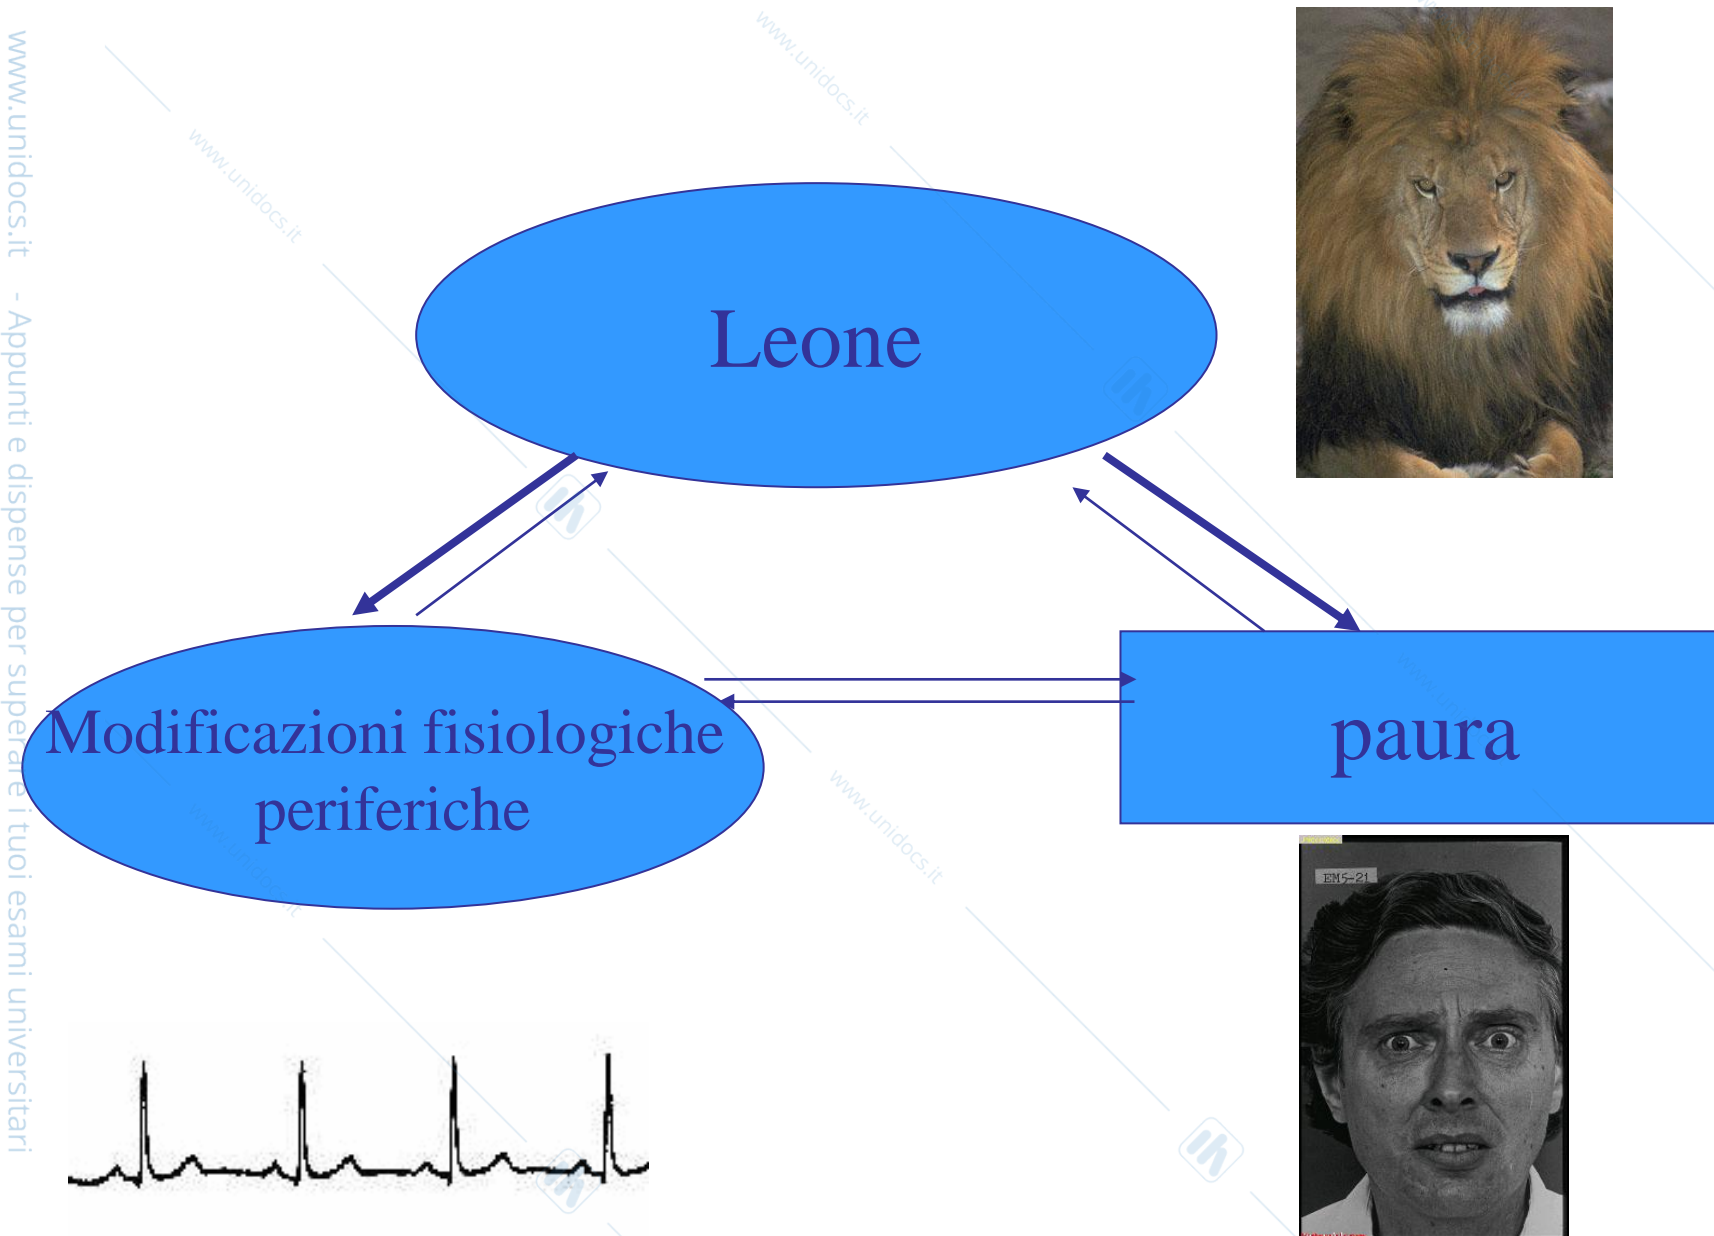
www.unidocs.it - Appunti e dispense per superare i tuoi esami universitari

www.unidocs.it

www.unidocs.it

Leone

Modificazioni fisiologiche periferiche

paura

EM5-21

www.unidocs.it

www.unidocs.it